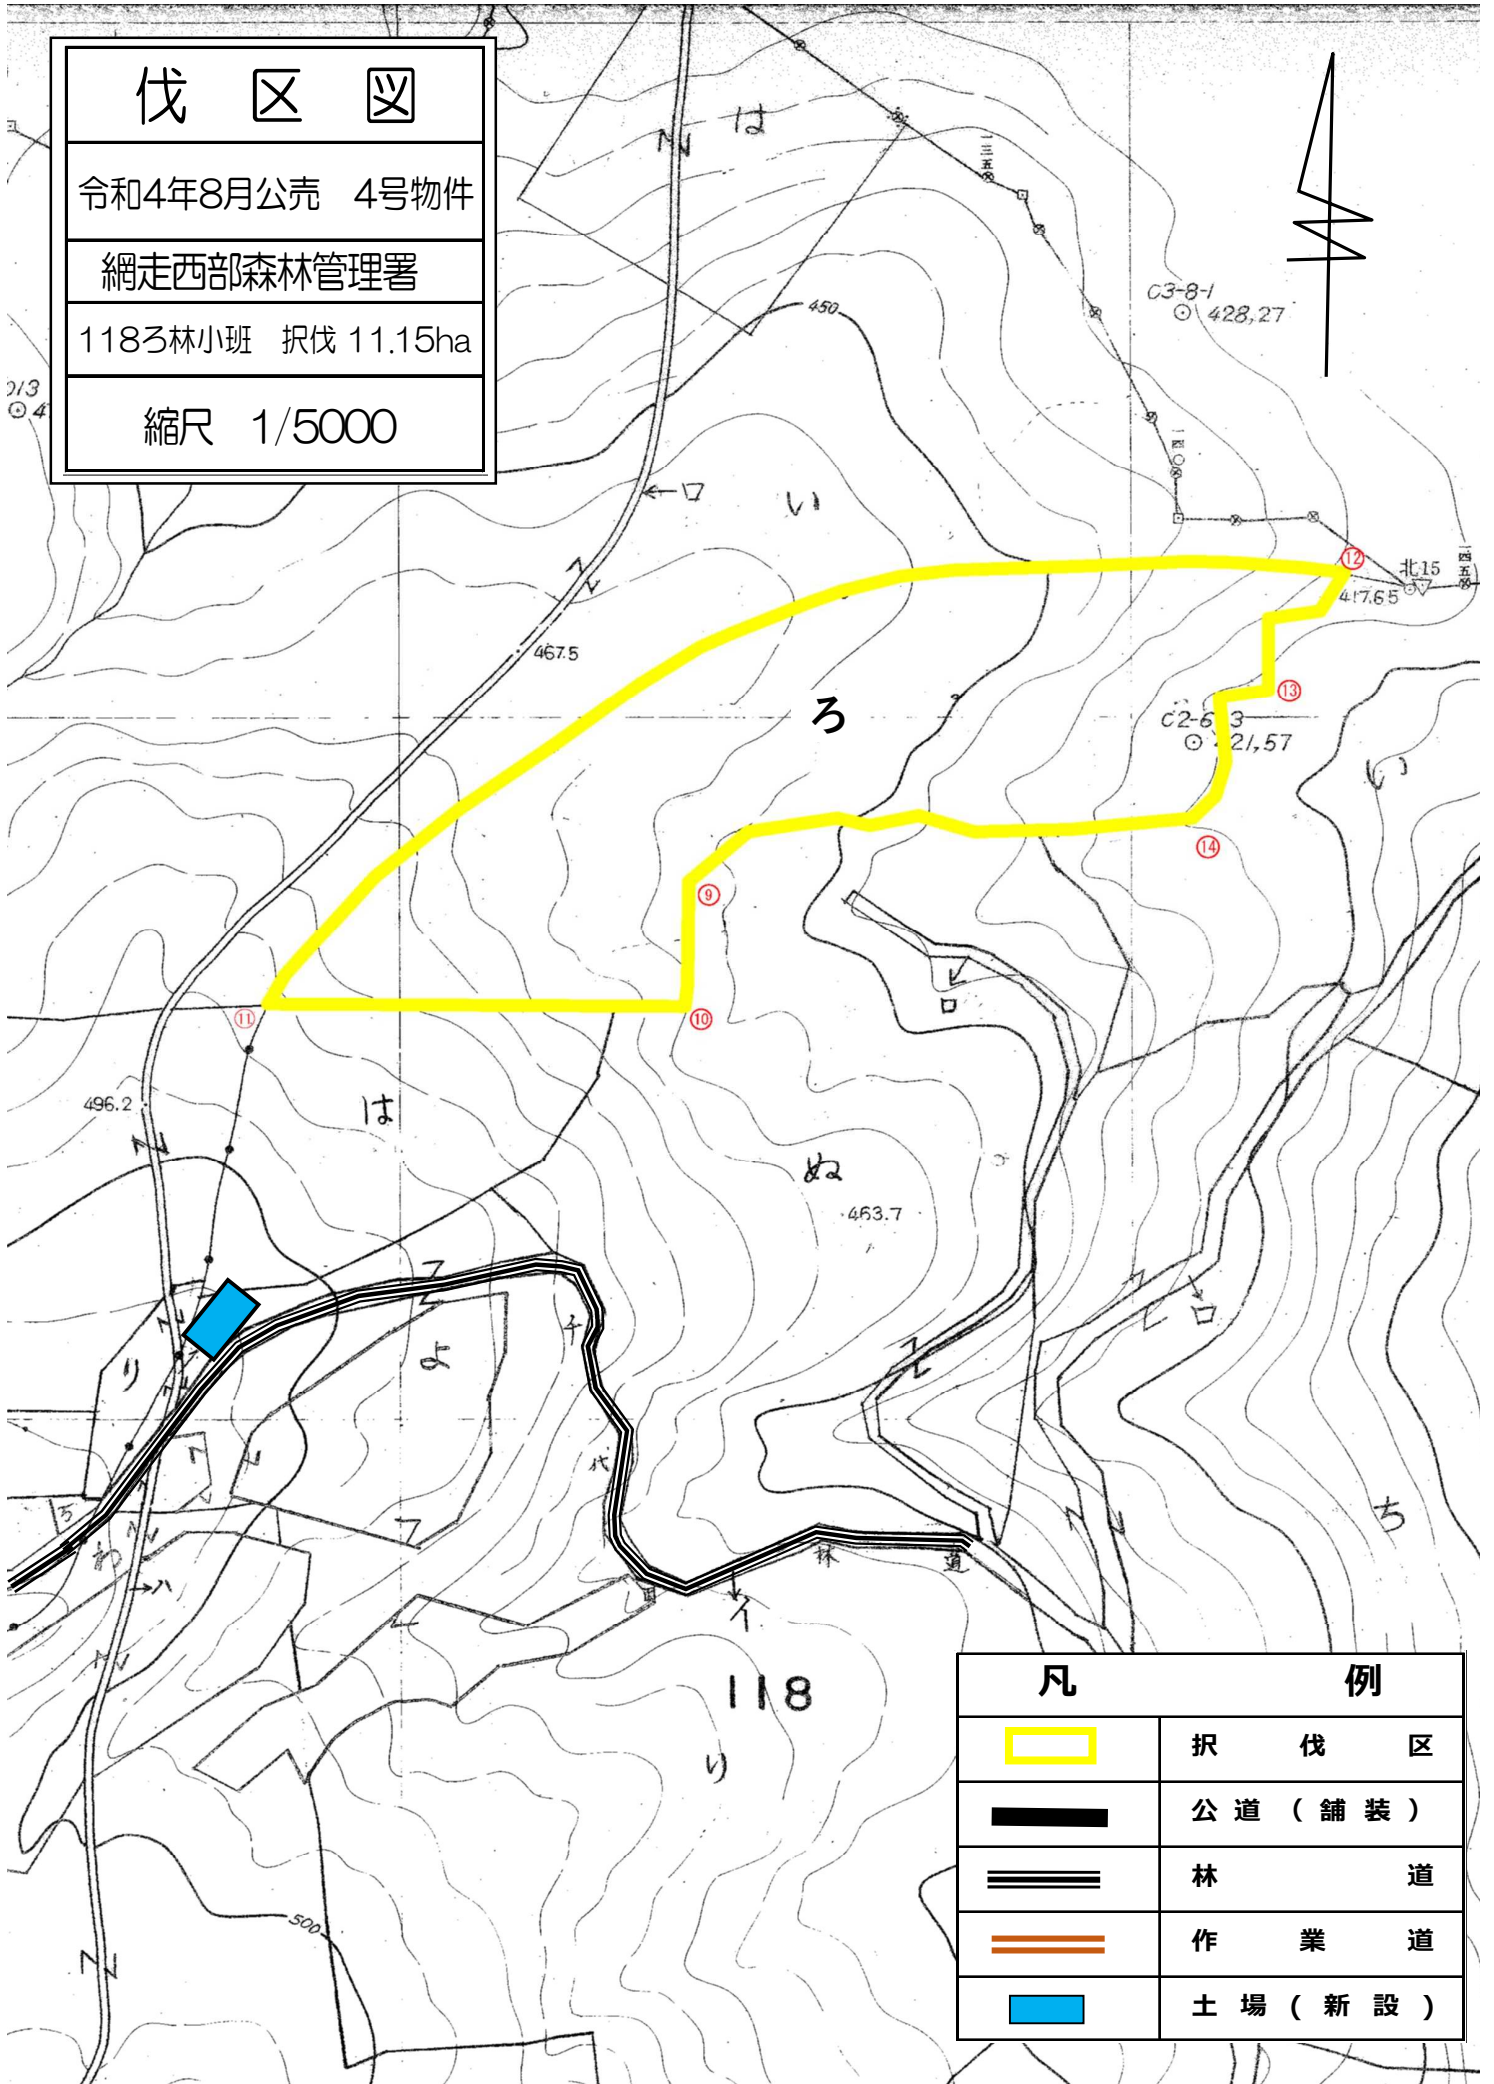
伐 区 図

令和4年8月公売 4号物件

網走西部森林管理署

118ろ林小班 択伐 11.15ha

縮尺 1/5000

は

450

C3-8-1
428.27

い

ロ

467.5

⑫

北15
417.65

ろ

⑬

C2-6-3
421.57

⑭

⑨

⑪

⑩

ロ

496.2

は

ぬ

463.7

よ

り

ロ

ち

林 道

イ

118

り

500

| 凡 | 例 |
|---|---|
| | 択 伐 区 |
| | 公 道 （ 舗 装 ） |
| | 林 道 |
| | 作 業 道 |
| | 土 場 （ 新 設 ） |